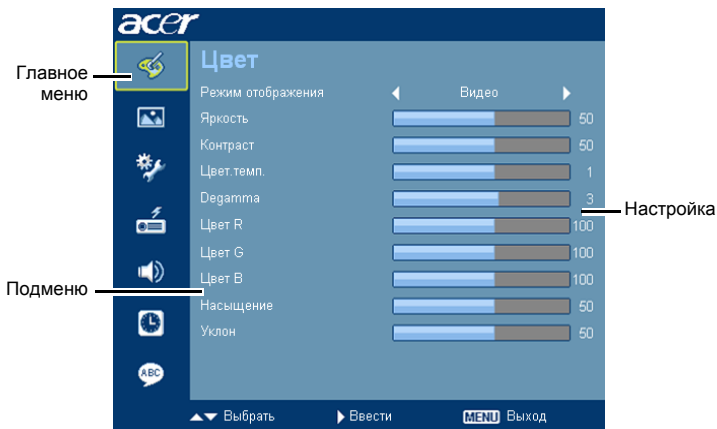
acer

Главное меню

Цвет

Режим отображения ◀ Видео ▶

Яркость 50

Контраст 50

Цвет.темп. 1

Degamma 3

Цвет R 100

Цвет G 100

Цвет B 100

Насыщение 50

Уклон 50

Настройка

Подменю

ABC

▲▼ Выбрать ▶ Ввести MENU Выход